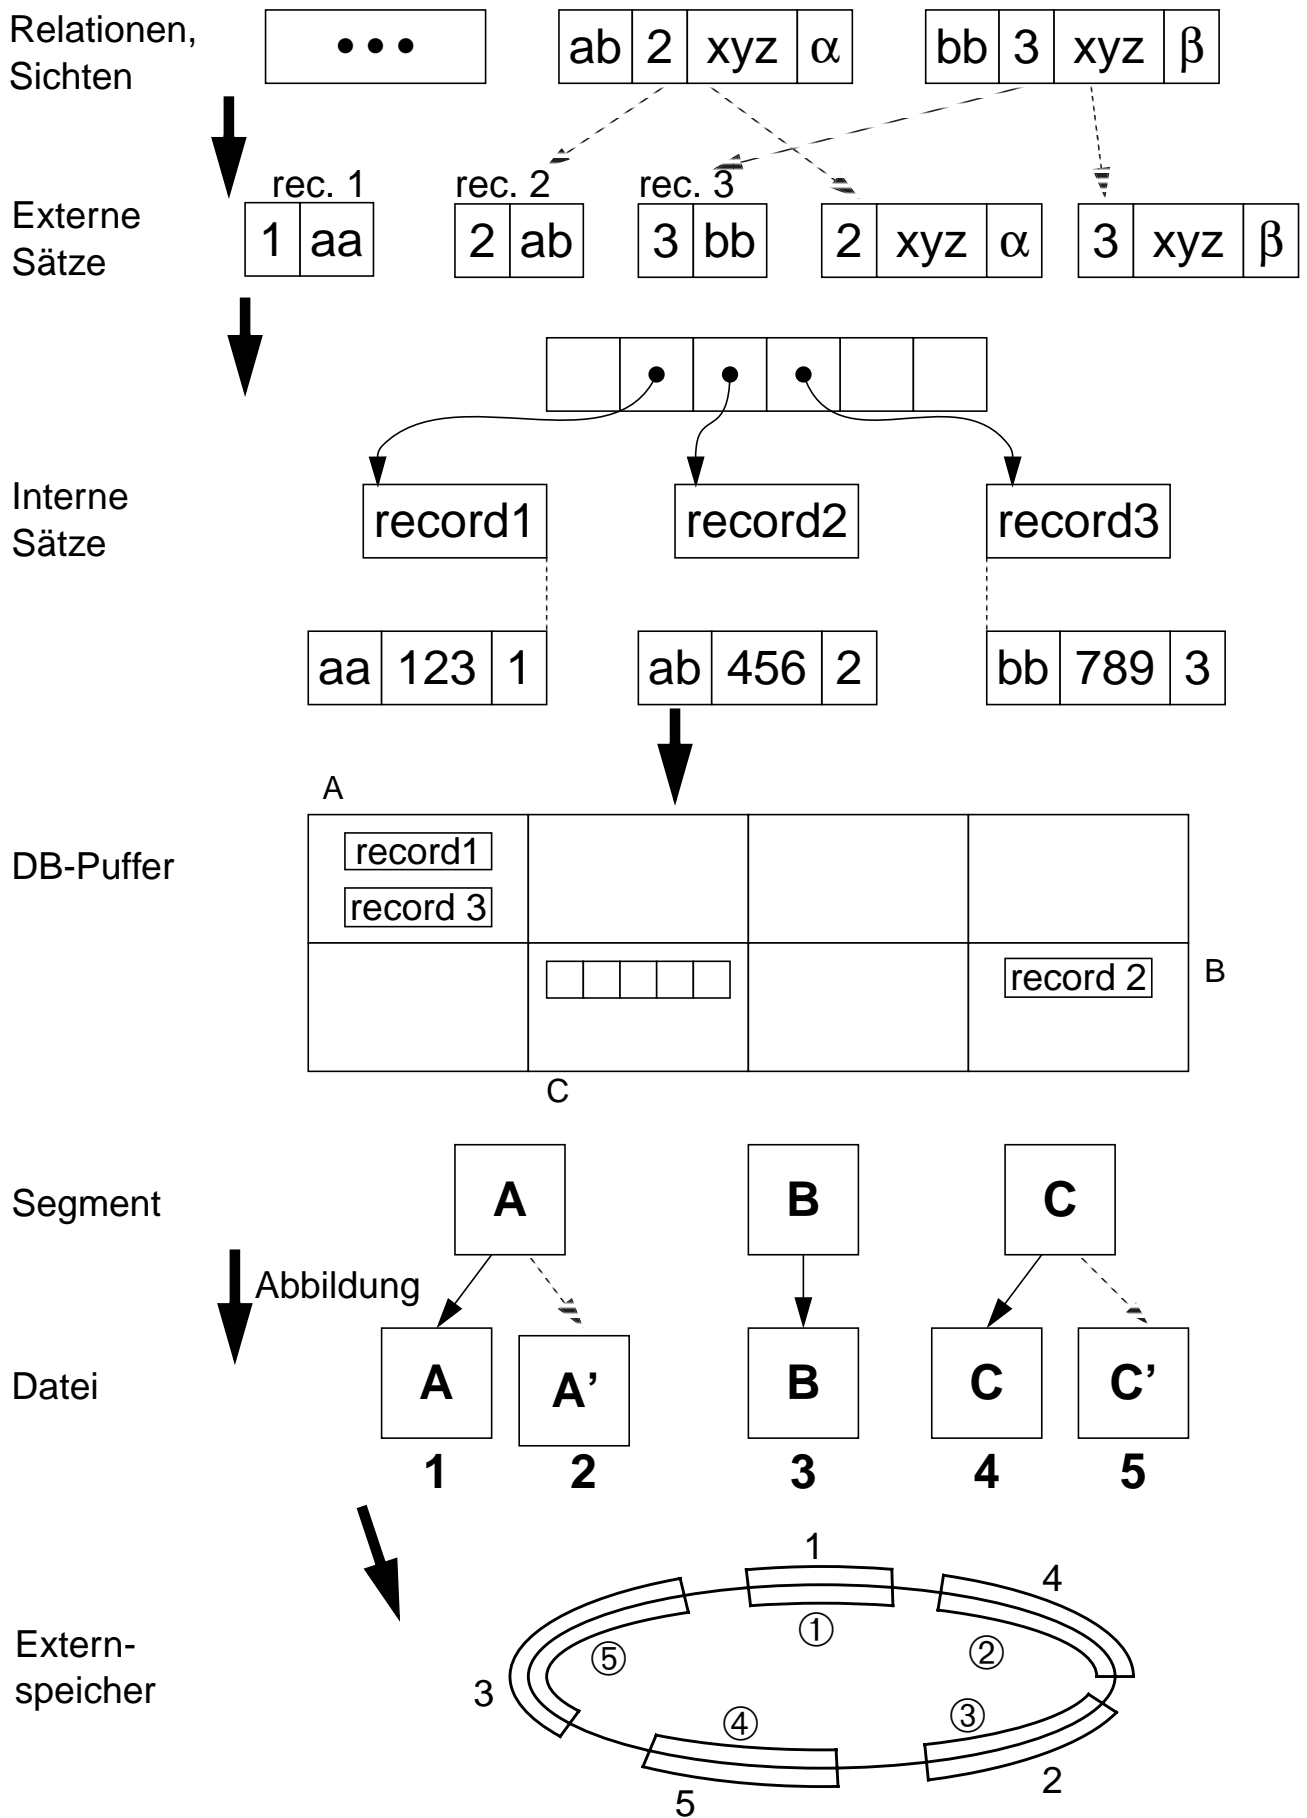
Relationen, Sichten

| • • • |
|---|

| ab | 2 | xyz | α |
|---|---|---|---|

| bb | 3 | xyz | β |
|---|---|---|---|

Externe Sätze

rec. 1

| 1 | aa |
|---|---|

rec. 2

| 2 | ab |
|---|---|

rec. 3

| 3 | bb |
|---|---|

| 2 | xyz | α |
|---|---|---|

| 3 | xyz | β |
|---|---|---|

Interne Sätze

record1 record2 record3

| aa | 123 | 1 |
|---|---|---|

| ab | 456 | 2 |
|---|---|---|

| bb | 789 | 3 |
|---|---|---|

DB-Puffer

A

record1
record 3

record 2

B

C

Segment

A B C

Abbildung

Datei

A A' B C C'
1 2 3 4 5

Externspeicher

1 4 3 2 5
① ② ③ ④ ⑤